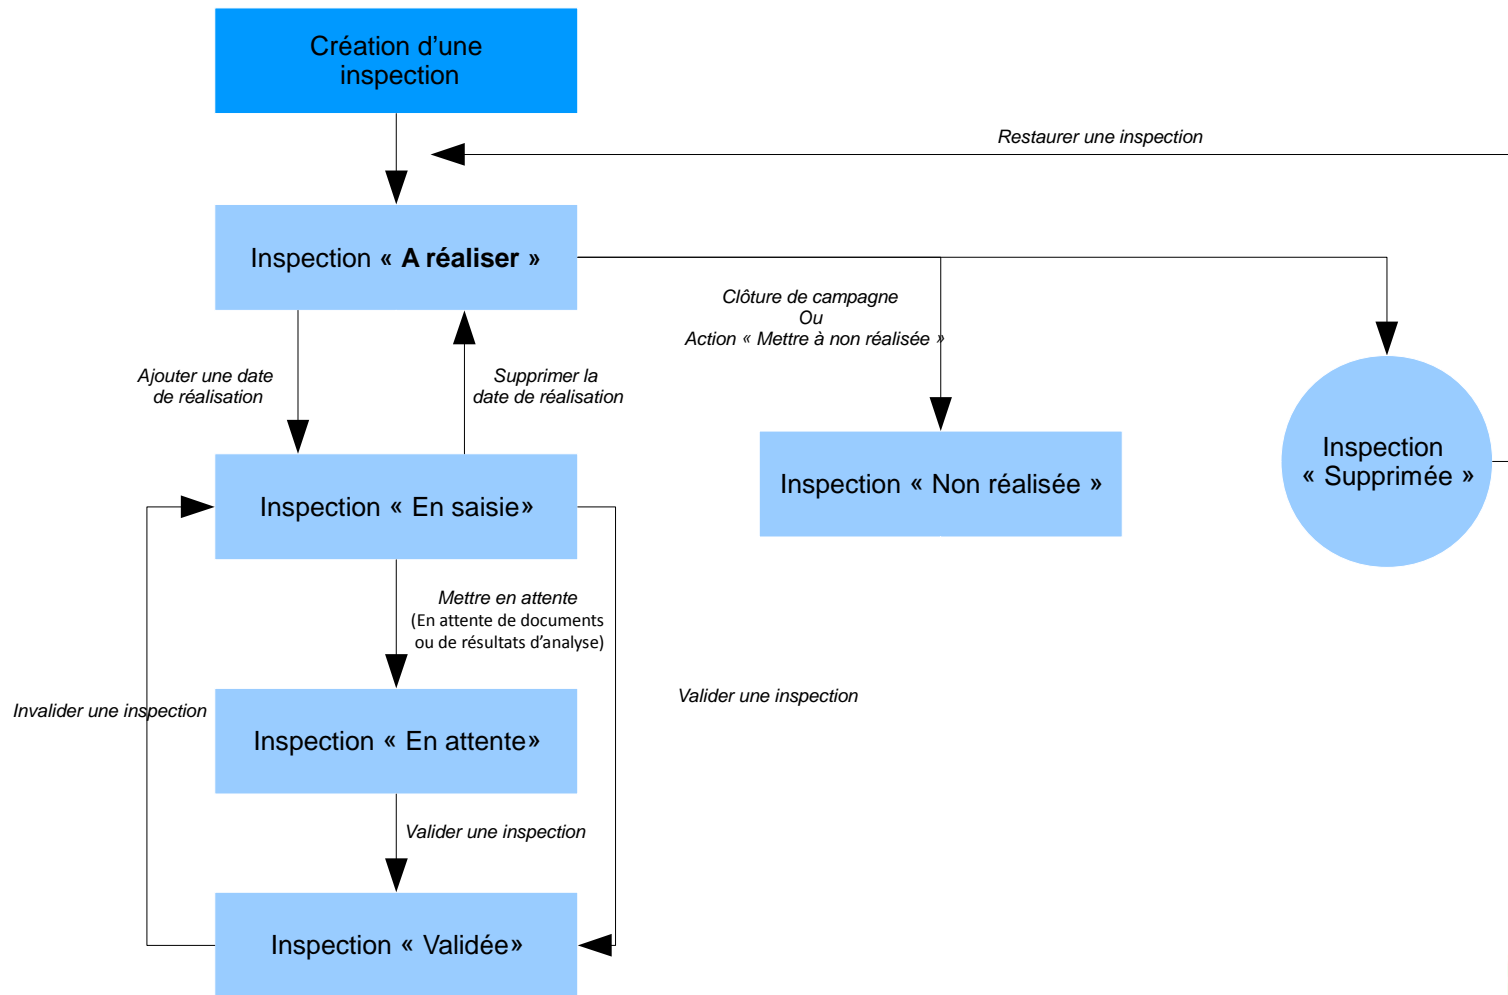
Création d'une inspection

Restaurer une inspection

Inspection « **A réaliser** »

Clôture de campagne
Ou
Action « Mettre à non réalisée »

Ajouter une date de réalisation

Supprimer la date de réalisation

Inspection « Non réalisée »

Inspection « Supprimée »

Inspection « En saisie»

Mettre en attente
(En attente de documents ou de résultats d'analyse)

Valider une inspection

Invalider une inspection

Inspection « En attente»

Valider une inspection

Inspection « Validée»